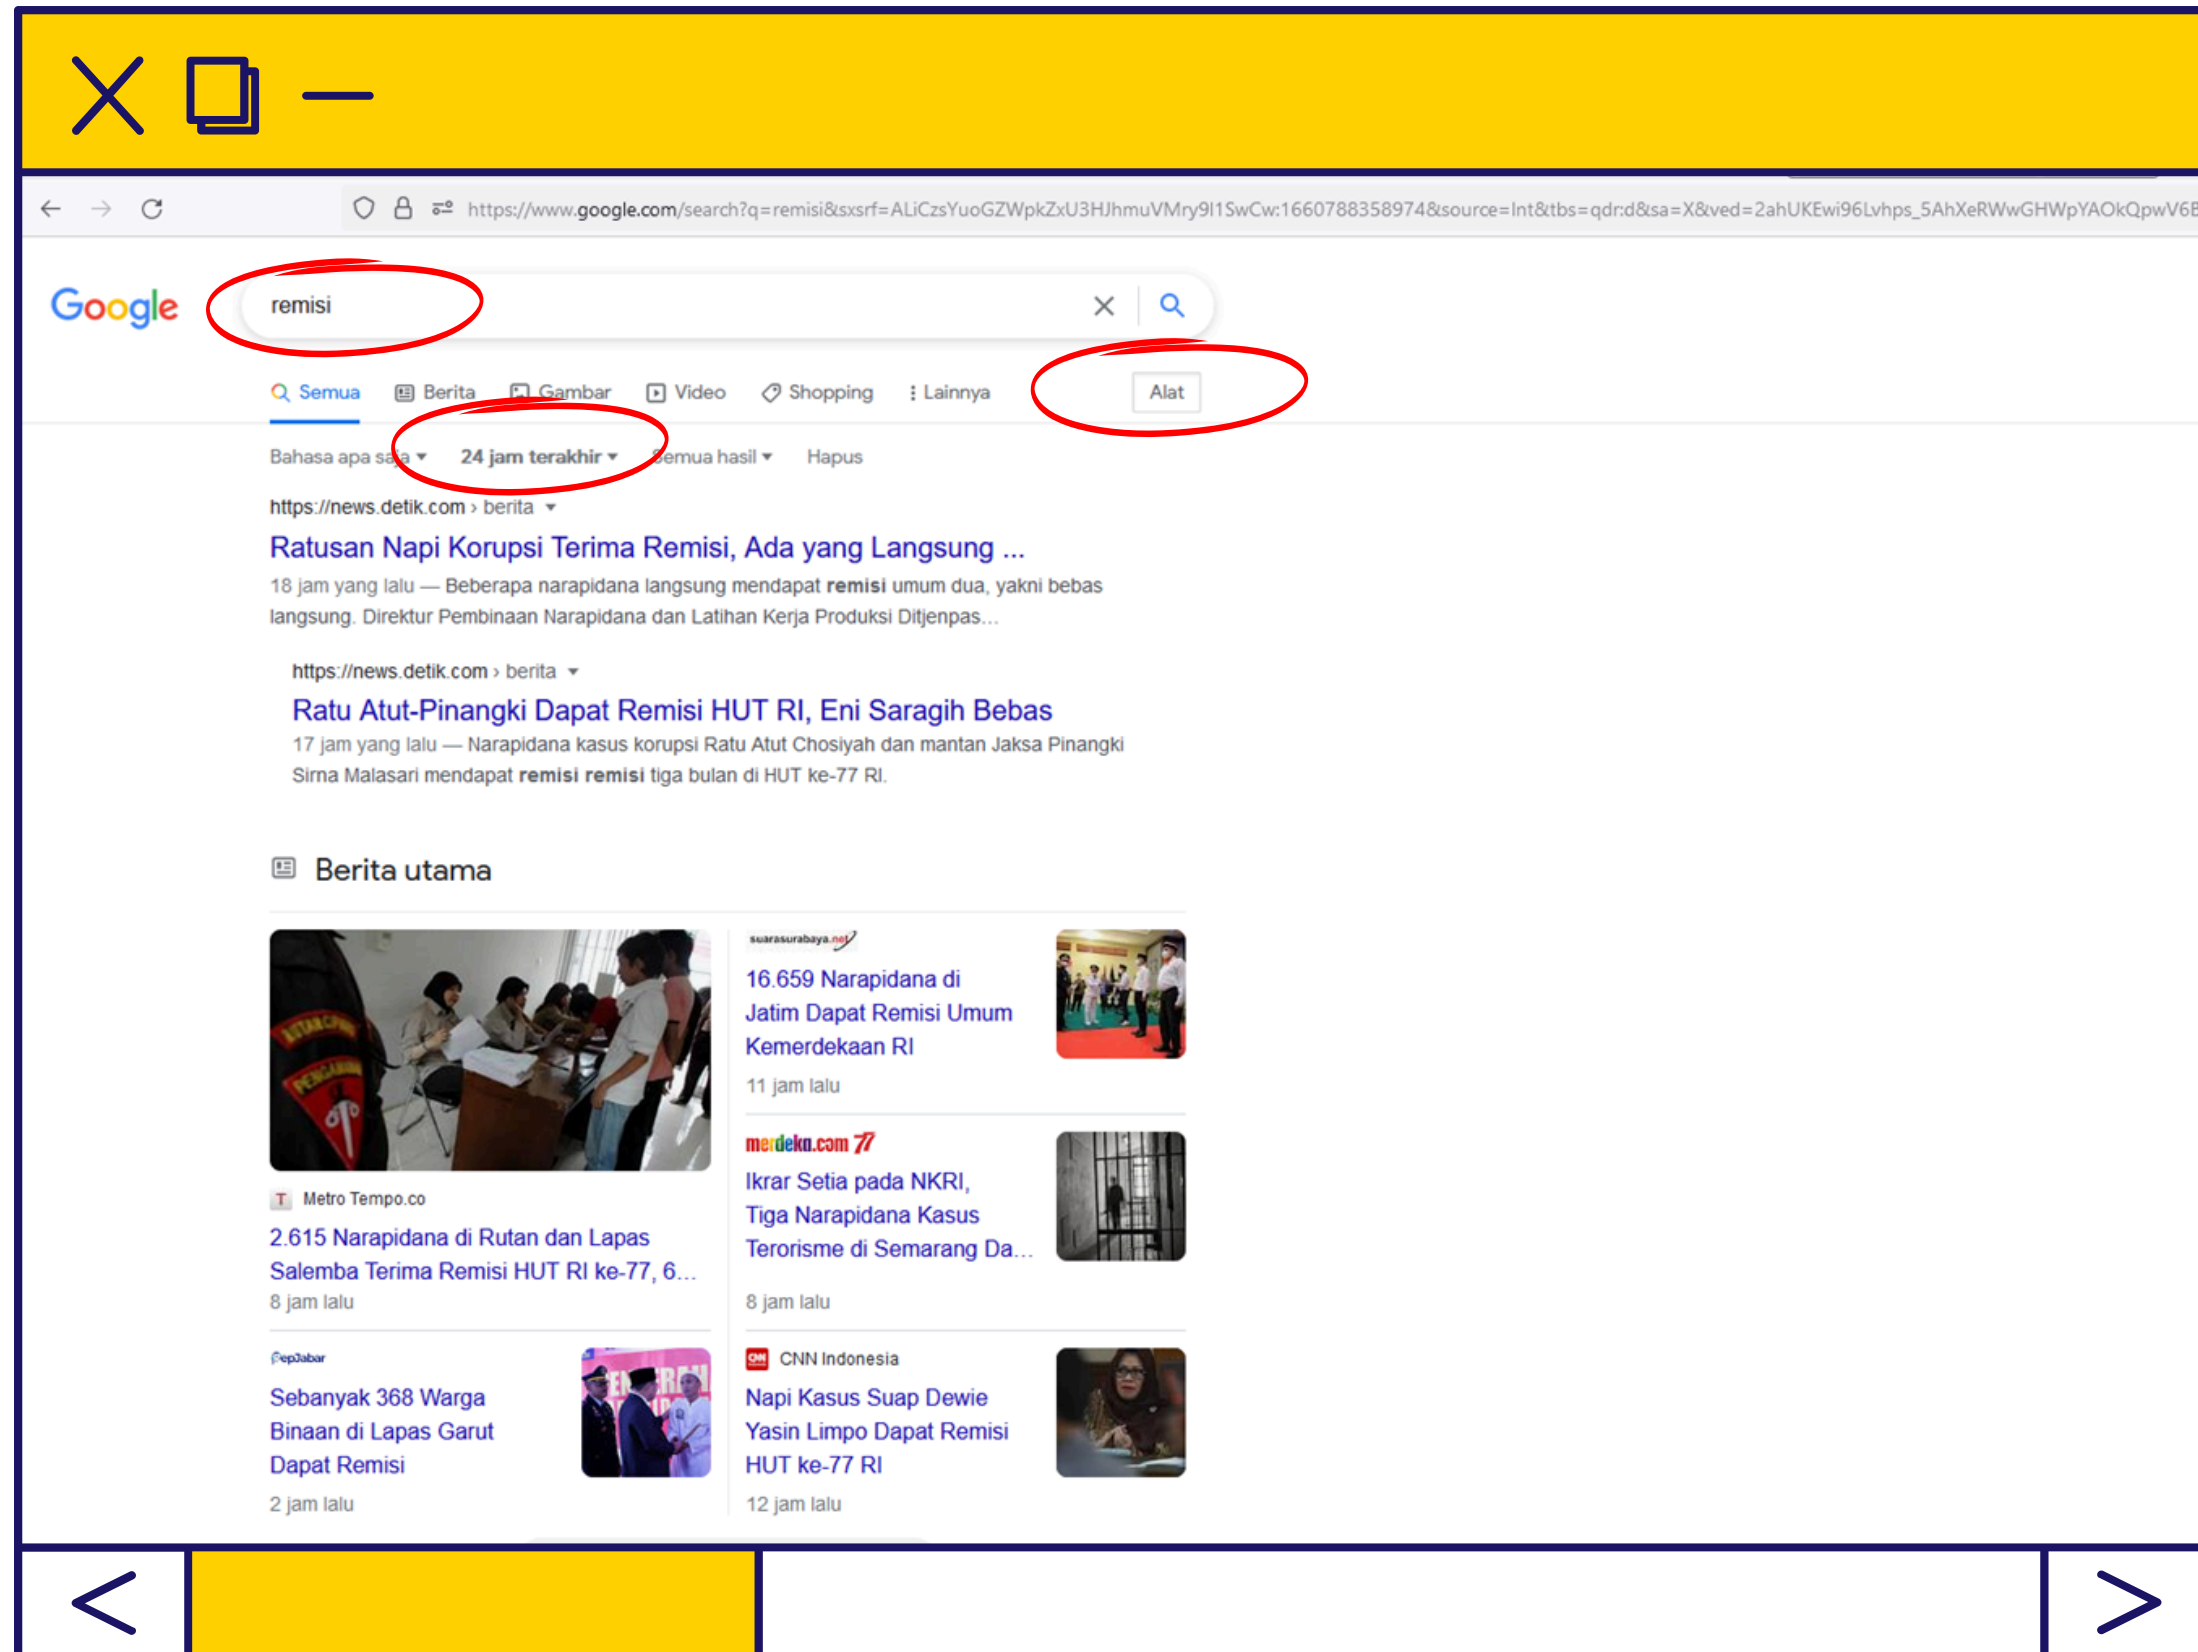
https://www.google.com/search?q=remisi&sxsrf=ALiCzsYuoGZWpkZxU3HJhmuVMry9I1SwCw:1660788358974&source=lnt&tbs=qdr:d&sa=X&ved=2ahUKEwi96Lvhps_5AhXeRWwGHWpYAOkQpwV6B

Google

remisi

Semua Berita Gambar Video Shopping Lainnya Alat

Bahasa apa saja ▾ 24 jam terakhir ▾ Semua hasil ▾ Hapus

https://news.detik.com › berita

Ratusan Napi Korupsi Terima Remisi, Ada yang Langsung ...

18 jam yang lalu — Beberapa narapidana langsung mendapat **remisi** umum dua, yakni bebas langsung. Direktur Pembinaan Narapidana dan Latihan Kerja Produksi Ditjenpas...

https://news.detik.com › berita

Ratu Atut-Pinangki Dapat Remisi HUT RI, Eni Saragih Bebas

17 jam yang lalu — Narapidana kasus korupsi Ratu Atut Chosiyah dan mantan Jaksa Pinangki Sirna Malasari mendapat **remisi remisi** tiga bulan di HUT ke-77 RI.

Berita utama

Metro Tempo.co

2.615 Narapidana di Rutan dan Lapas Salemba Terima Remisi HUT RI ke-77, 6...

8 jam lalu

suarasurabaya.net

16.659 Narapidana di Jatim Dapat Remisi Umum Kemerdekaan RI

11 jam lalu

merdeka.com 77

Ikrar Setia pada NKRI, Tiga Narapidana Kasus Terorisme di Semarang Da...

8 jam lalu

PepJabar

Sebanyak 368 Warga Binaan di Lapas Garut Dapat Remisi

2 jam lalu

CNN Indonesia

Napi Kasus Suap Dewie Yasin Limpo Dapat Remisi HUT ke-77 RI

12 jam lalu